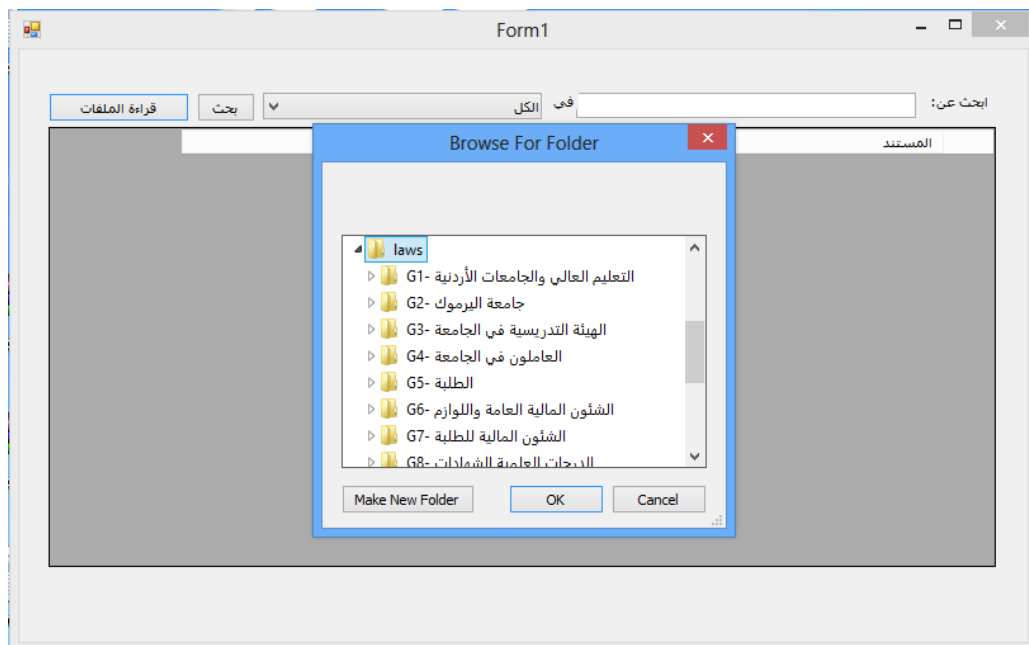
Form1

ابحث عن: في الكل بحث قراءة الملفات

المستند

Browse For Folder

laws
G1- التعليم العالي والجامعات الأردنية
G2- جامعة اليرموك
G3- الهيئة التدريسية في الجامعة
G4- العاملون في الجامعة
G5- الطلبة
G6- الشئون المالية العامة واللوازم
G7- الشئون المالية للطلبة
G8- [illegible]

Make New Folder
OK
Cancel